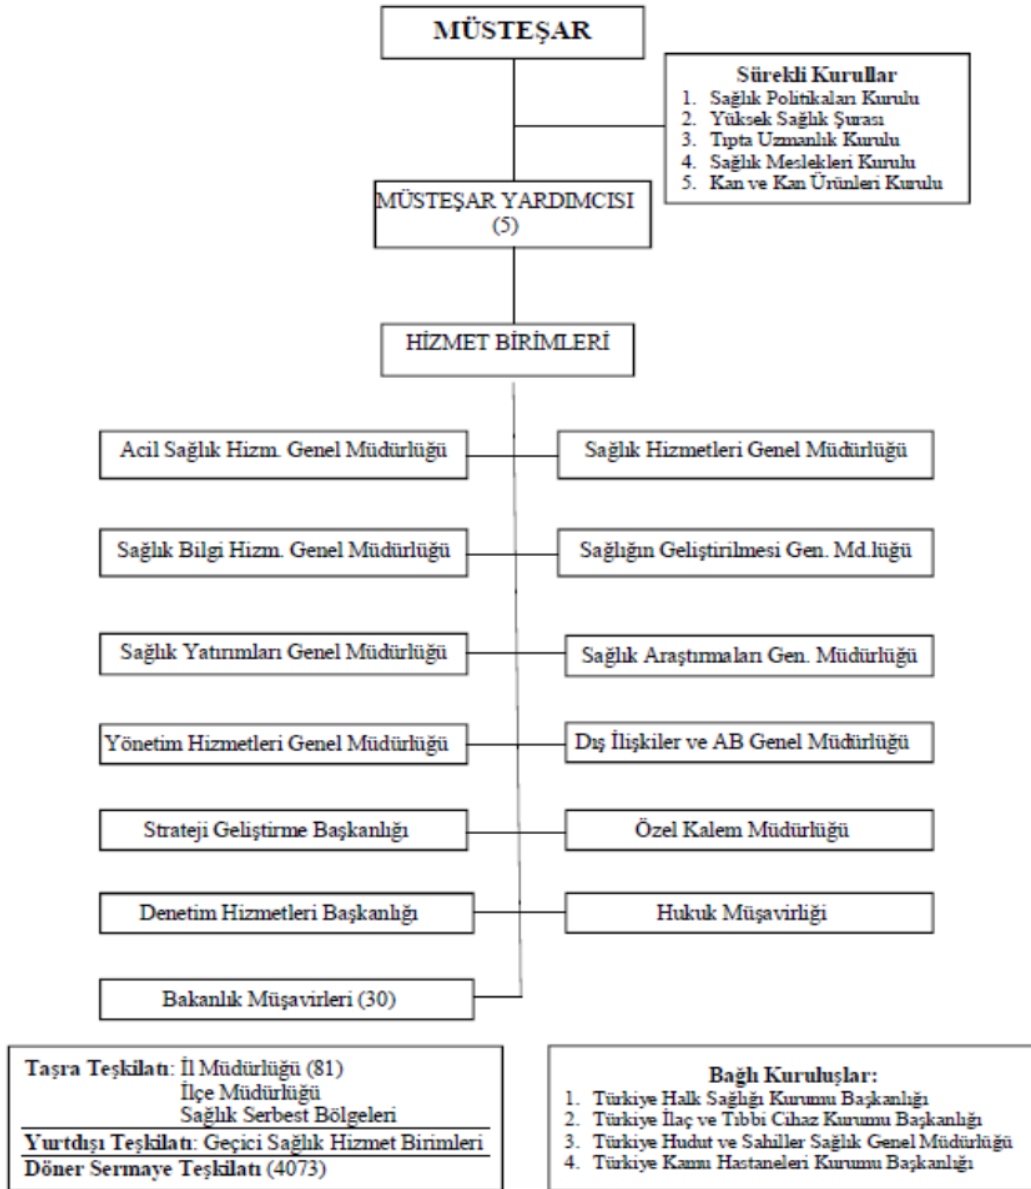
MÜSTEŞAR

Sürekli Kurullar
1. Sağlık Politikaları Kurulu
2. Yüksek Sağlık Şurası
3. Tıpta Uzmanlık Kurulu
4. Sağlık Meslekleri Kurulu
5. Kan ve Kan Ürünleri Kurulu

MÜSTEŞAR YARDIMCISI (5)

HİZMET BİRİMLERİ

Acil Sağlık Hizm. Genel Müdürlüğü

Sağlık Hizmetleri Genel Müdürlüğü

Sağlık Bilgi Hizm. Genel Müdürlüğü

Sağlığın Geliştirilmesi Gen. Md.lüğü

Sağlık Yatırımları Genel Müdürlüğü

Sağlık Araştırmaları Gen. Müdürlüğü

Yönetim Hizmetleri Genel Müdürlüğü

Dış İlişkiler ve AB Genel Müdürlüğü

Strateji Geliştirme Başkanlığı

Özel Kalem Müdürlüğü

Denetim Hizmetleri Başkanlığı

Hukuk Müşavirliği

Bakanlık Müşavirleri (30)

Taşra Teşkilatı: İl Müdürlüğü (81)
İlçe Müdürlüğü
Sağlık Serbest Bölgeleri
Yurtdışı Teşkilatı: Geçici Sağlık Hizmet Birimleri
Döner Sermaye Teşkilatı (4073)

Bağlı Kuruluşlar:
1. Türkiye Halk Sağlığı Kurumu Başkanlığı
2. Türkiye İlaç ve Tıbbi Cihaz Kurumu Başkanlığı
3. Türkiye Hudut ve Sahiller Sağlık Genel Müdürlüğü
4. Türkiye Kamu Hastaneleri Kurumu Başkanlığı